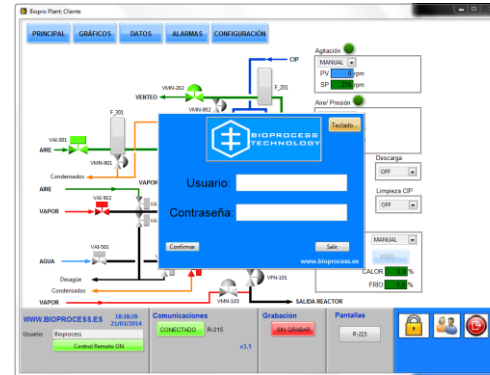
Biopro Plant Cliente

PRINCIPAL GRÁFICOS DATOS ALARMAS CONFIGURACIÓN

CIP
VMN-202
VENTEO
VMN-902
F_201
F_301
VAI-301
AIRE
VMN-901
Condensados
AIRE
VAPOR
VAI-502
VAPOR
VAI-501
AGUA
Desagüe
Condensados
VAPOR
VMN-303
VFN-101
SALIDA REACTOR

Agitación
MANUAL
PV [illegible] rpm
SP 370 rpm
Aire/ Presión
Descarga
OFF
Limpieza CIP
OFF
MANUAL
FRÍO
CALOR 0.0 %
FRÍO 0.0 %

BIOPROCESS TECHNOLOGY
Teclado
Usuario:
Contraseña:
Confirmar
Salir
www.bioprocess.es

WWW.BIOPROCESS.ES 18:38:28 21/03/2014
Usuario: Bioprocess
Control Remoto ON
Comunicaciones
CONECTADO R-215
v3.1
Grabación
SIN GRABAR
Pantallas
R-215